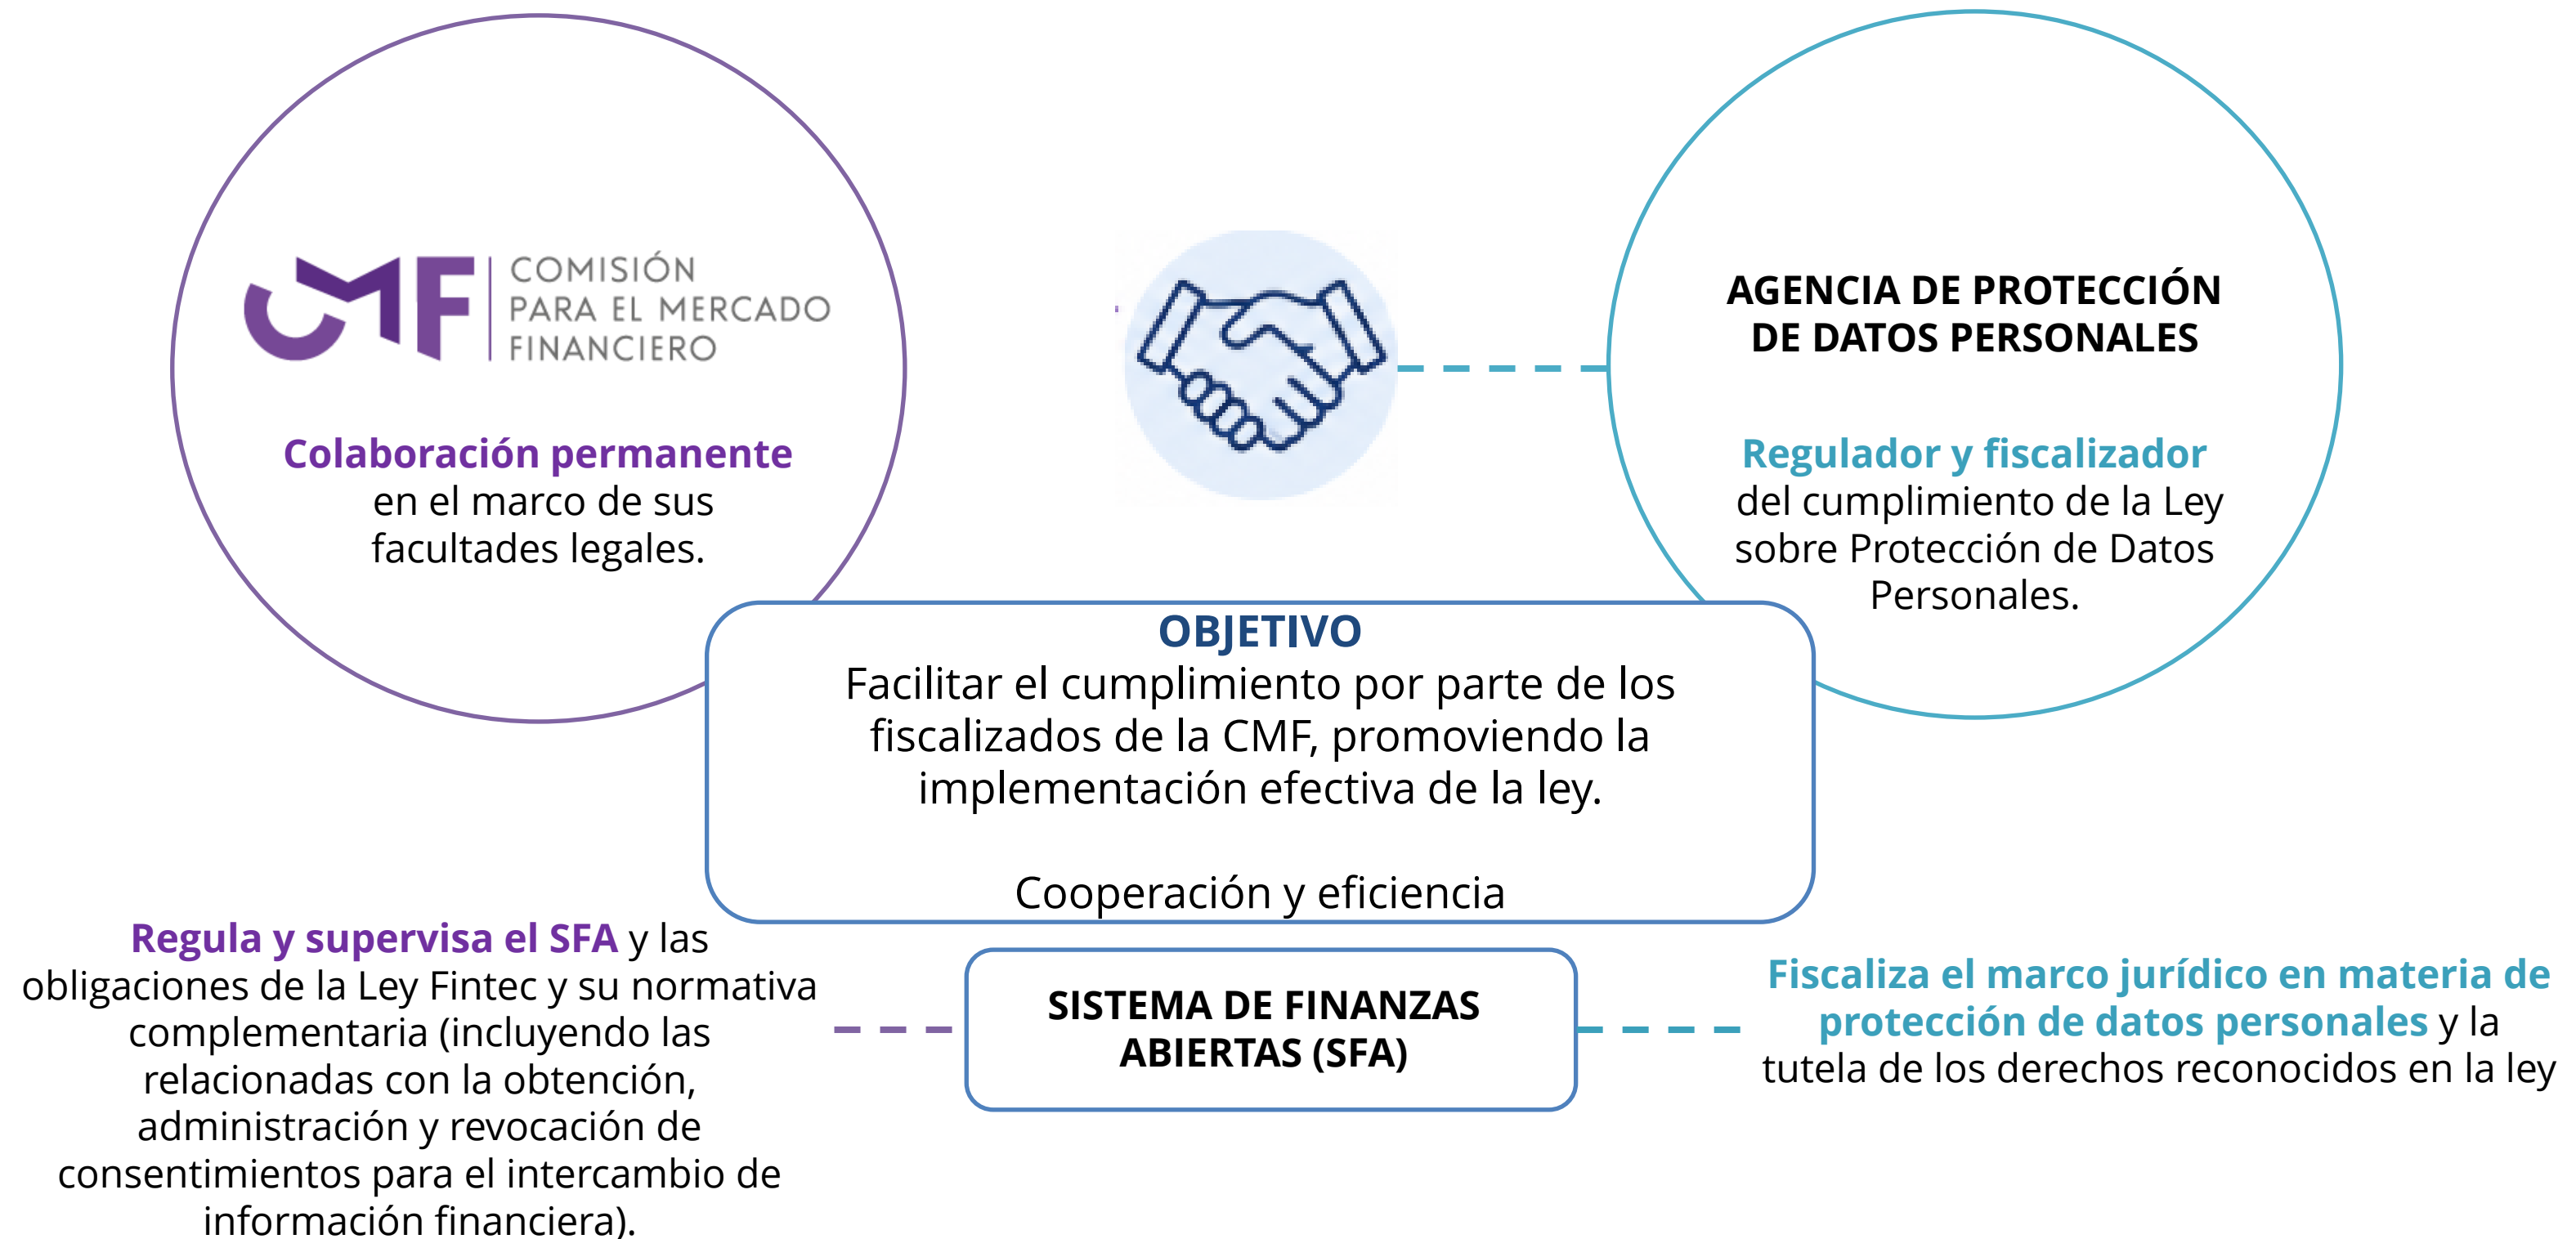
CMF COMISIÓN PARA EL MERCADO FINANCIERO

Colaboración permanente en el marco de sus facultades legales.

AGENCIA DE PROTECCIÓN DE DATOS PERSONALES

Regulador y fiscalizador del cumplimiento de la Ley sobre Protección de Datos Personales.

OBJETIVO
Facilitar el cumplimiento por parte de los fiscalizados de la CMF, promoviendo la implementación efectiva de la ley.

Cooperación y eficiencia

Regula y supervisa el SFA y las obligaciones de la Ley Fintec y su normativa complementaria (incluyendo las relacionadas con la obtención, administración y revocación de consentimientos para el intercambio de información financiera).

SISTEMA DE FINANZAS ABIERTAS (SFA)

Fiscaliza el marco jurídico en materia de protección de datos personales y la tutela de los derechos reconocidos en la ley